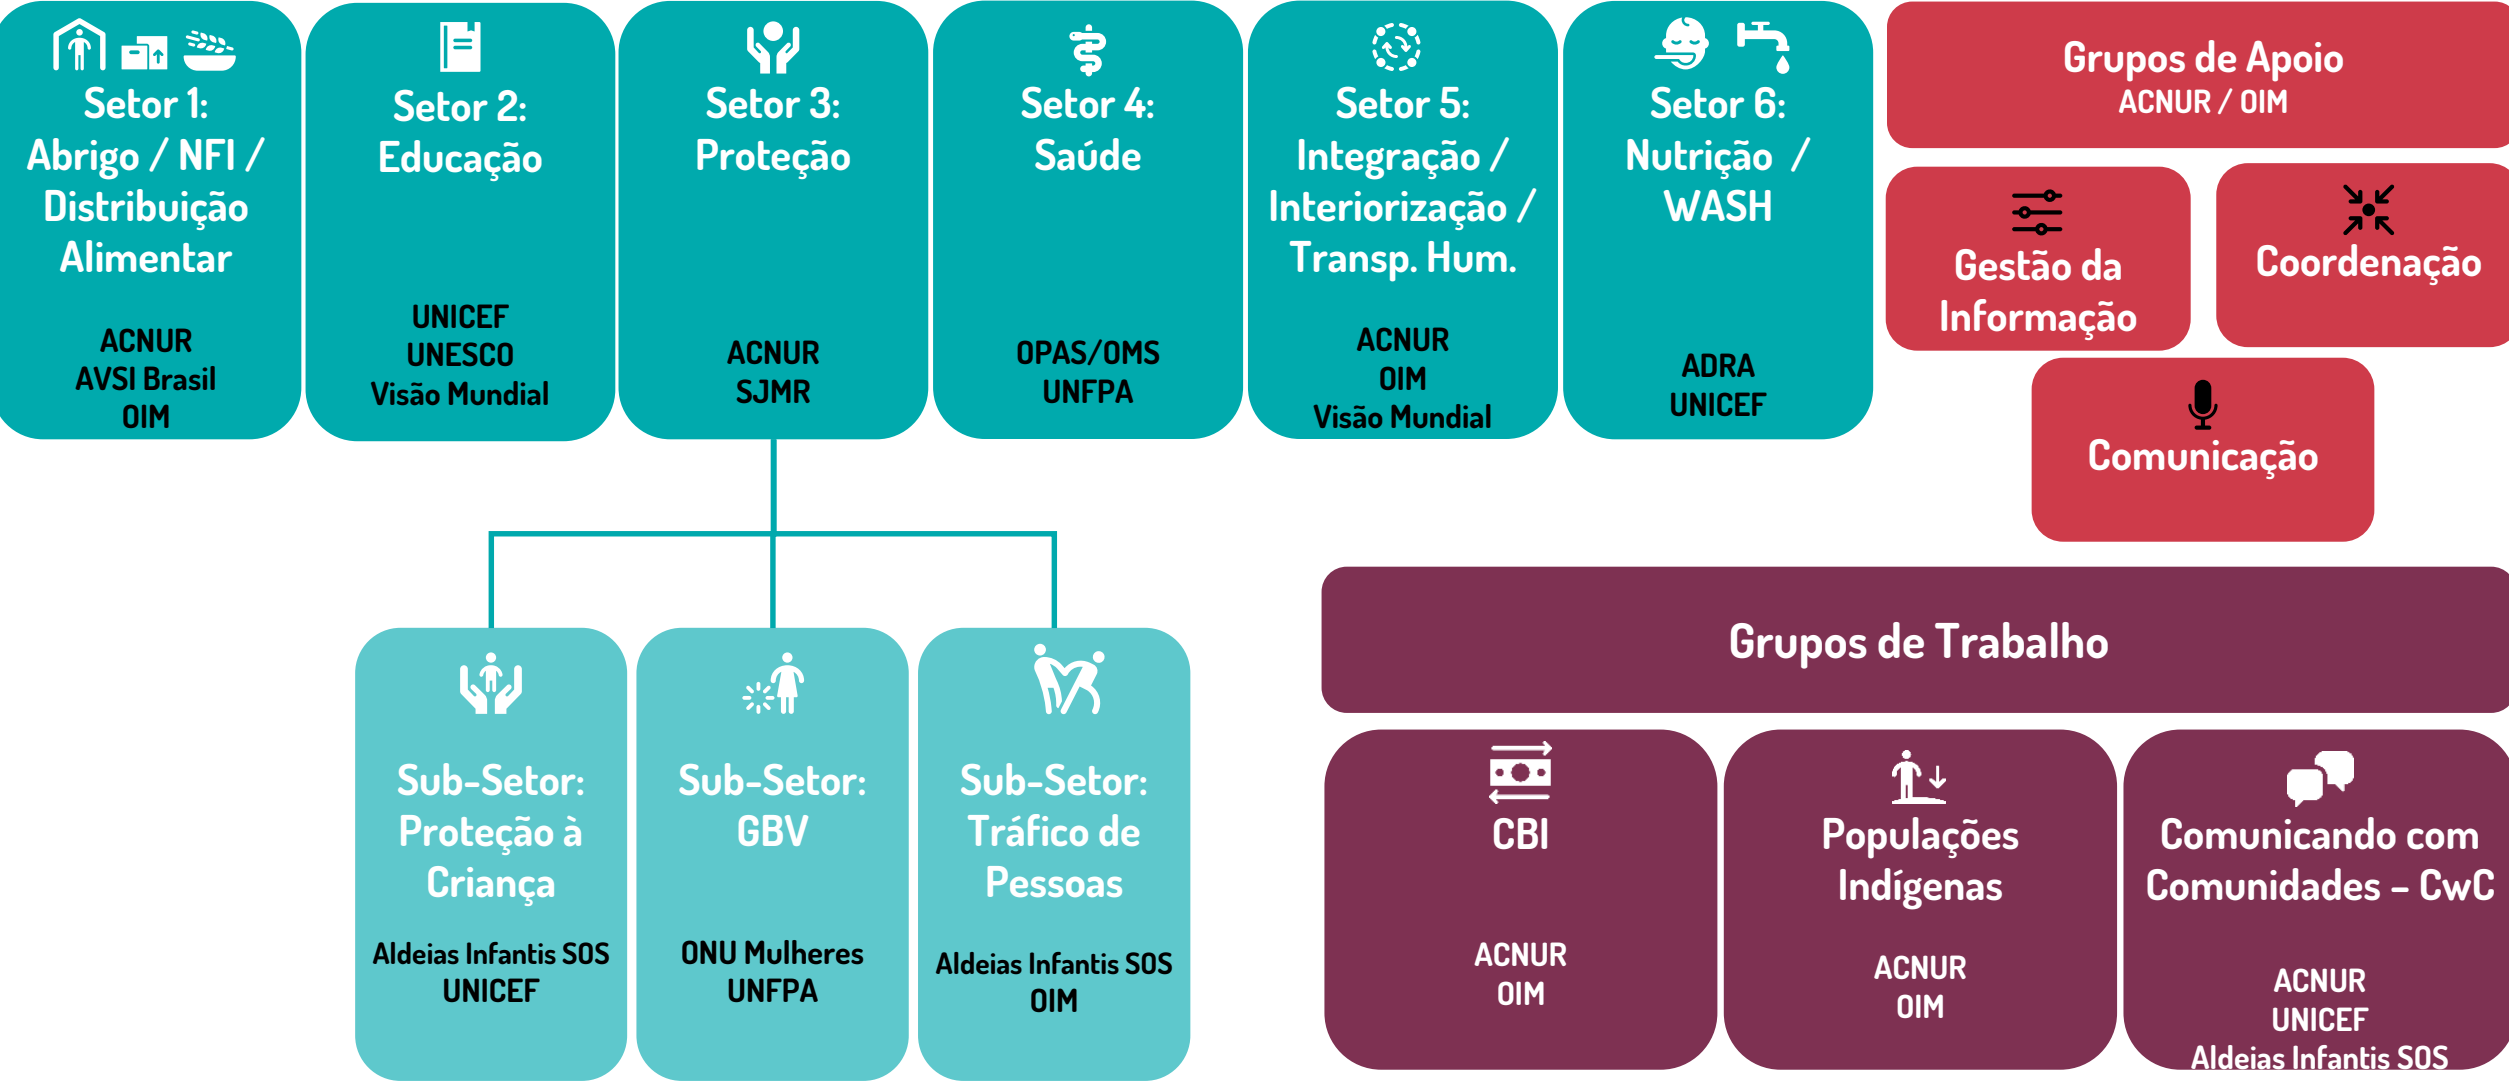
Setor 1:
Abrigo / NFI / Distribuição Alimentar

ACNUR
AVSI Brasil
OIM

Setor 2:
Educação

UNICEF
UNESCO
Visão Mundial

Setor 3:
Proteção

ACNUR
SJMR

Setor 4:
Saúde

OPAS/OMS
UNFPA

Setor 5:
Integração / Interiorização / Transp. Hum.

ACNUR
OIM
Visão Mundial

Setor 6:
Nutrição / WASH

ADRA
UNICEF

Grupos de Apoio
ACNUR / OIM

Gestão da Informação

Coordenação

Comunicação

Sub-Setor:
Proteção à Criança

Aldeias Infantis SOS
UNICEF

Sub-Setor:
GBV

ONU Mulheres
UNFPA

Sub-Setor:
Tráfico de Pessoas

Aldeias Infantis SOS
OIM

Grupos de Trabalho

CBI

ACNUR
OIM

Populações Indígenas

ACNUR
OIM

Comunicando com Comunidades – CwC

ACNUR
UNICEF
Aldeias Infantis SOS